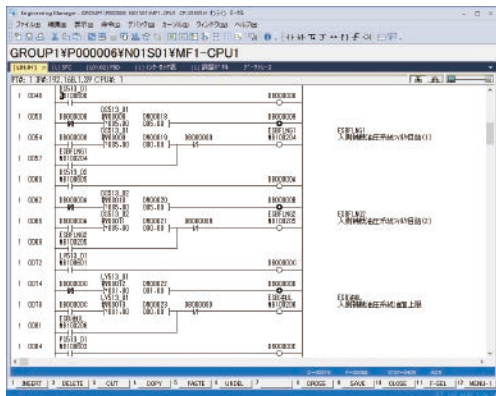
Engineering Manager

ファイル 編集 表示 命令 デバッグ ツール ウィンドウ ヘルプ

GROUP1¥P00000¥N01S01¥MF1-CPU1

| 1 | 0048 | B0000B |
| 1 | 0050 | B0000B | B0000C |
| 1 | 0054 | B0000B | ESDFLNG1 |
| 1 | 0057 | ESDFLNG1 |
| 1 | 0060 | B0000B |
| 1 | 0062 | B0000B | B0000C |
| 1 | 0066 | B0000B | ESDFLNG2 |
| 1 | 0069 | ESDFLNG2 |
| 1 | 0072 | B0000C |
| 1 | 0074 | B0000C |
| 1 | 0078 | B0000C | ESDL |
| 1 | 0081 | ESDL |
| 1 | 0084 | B0000E |

ESDFLNG1
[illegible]

ESDFLNG2
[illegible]

ESDL
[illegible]

1 INSERT | 2 DELETE | 3 CUT | 4 COPY | 5 PASTE | 6 UNDEL | 7 | 8 CROSS | 9 SAVE | 10 CLOSE | 11 F-SEL | 12 MENU